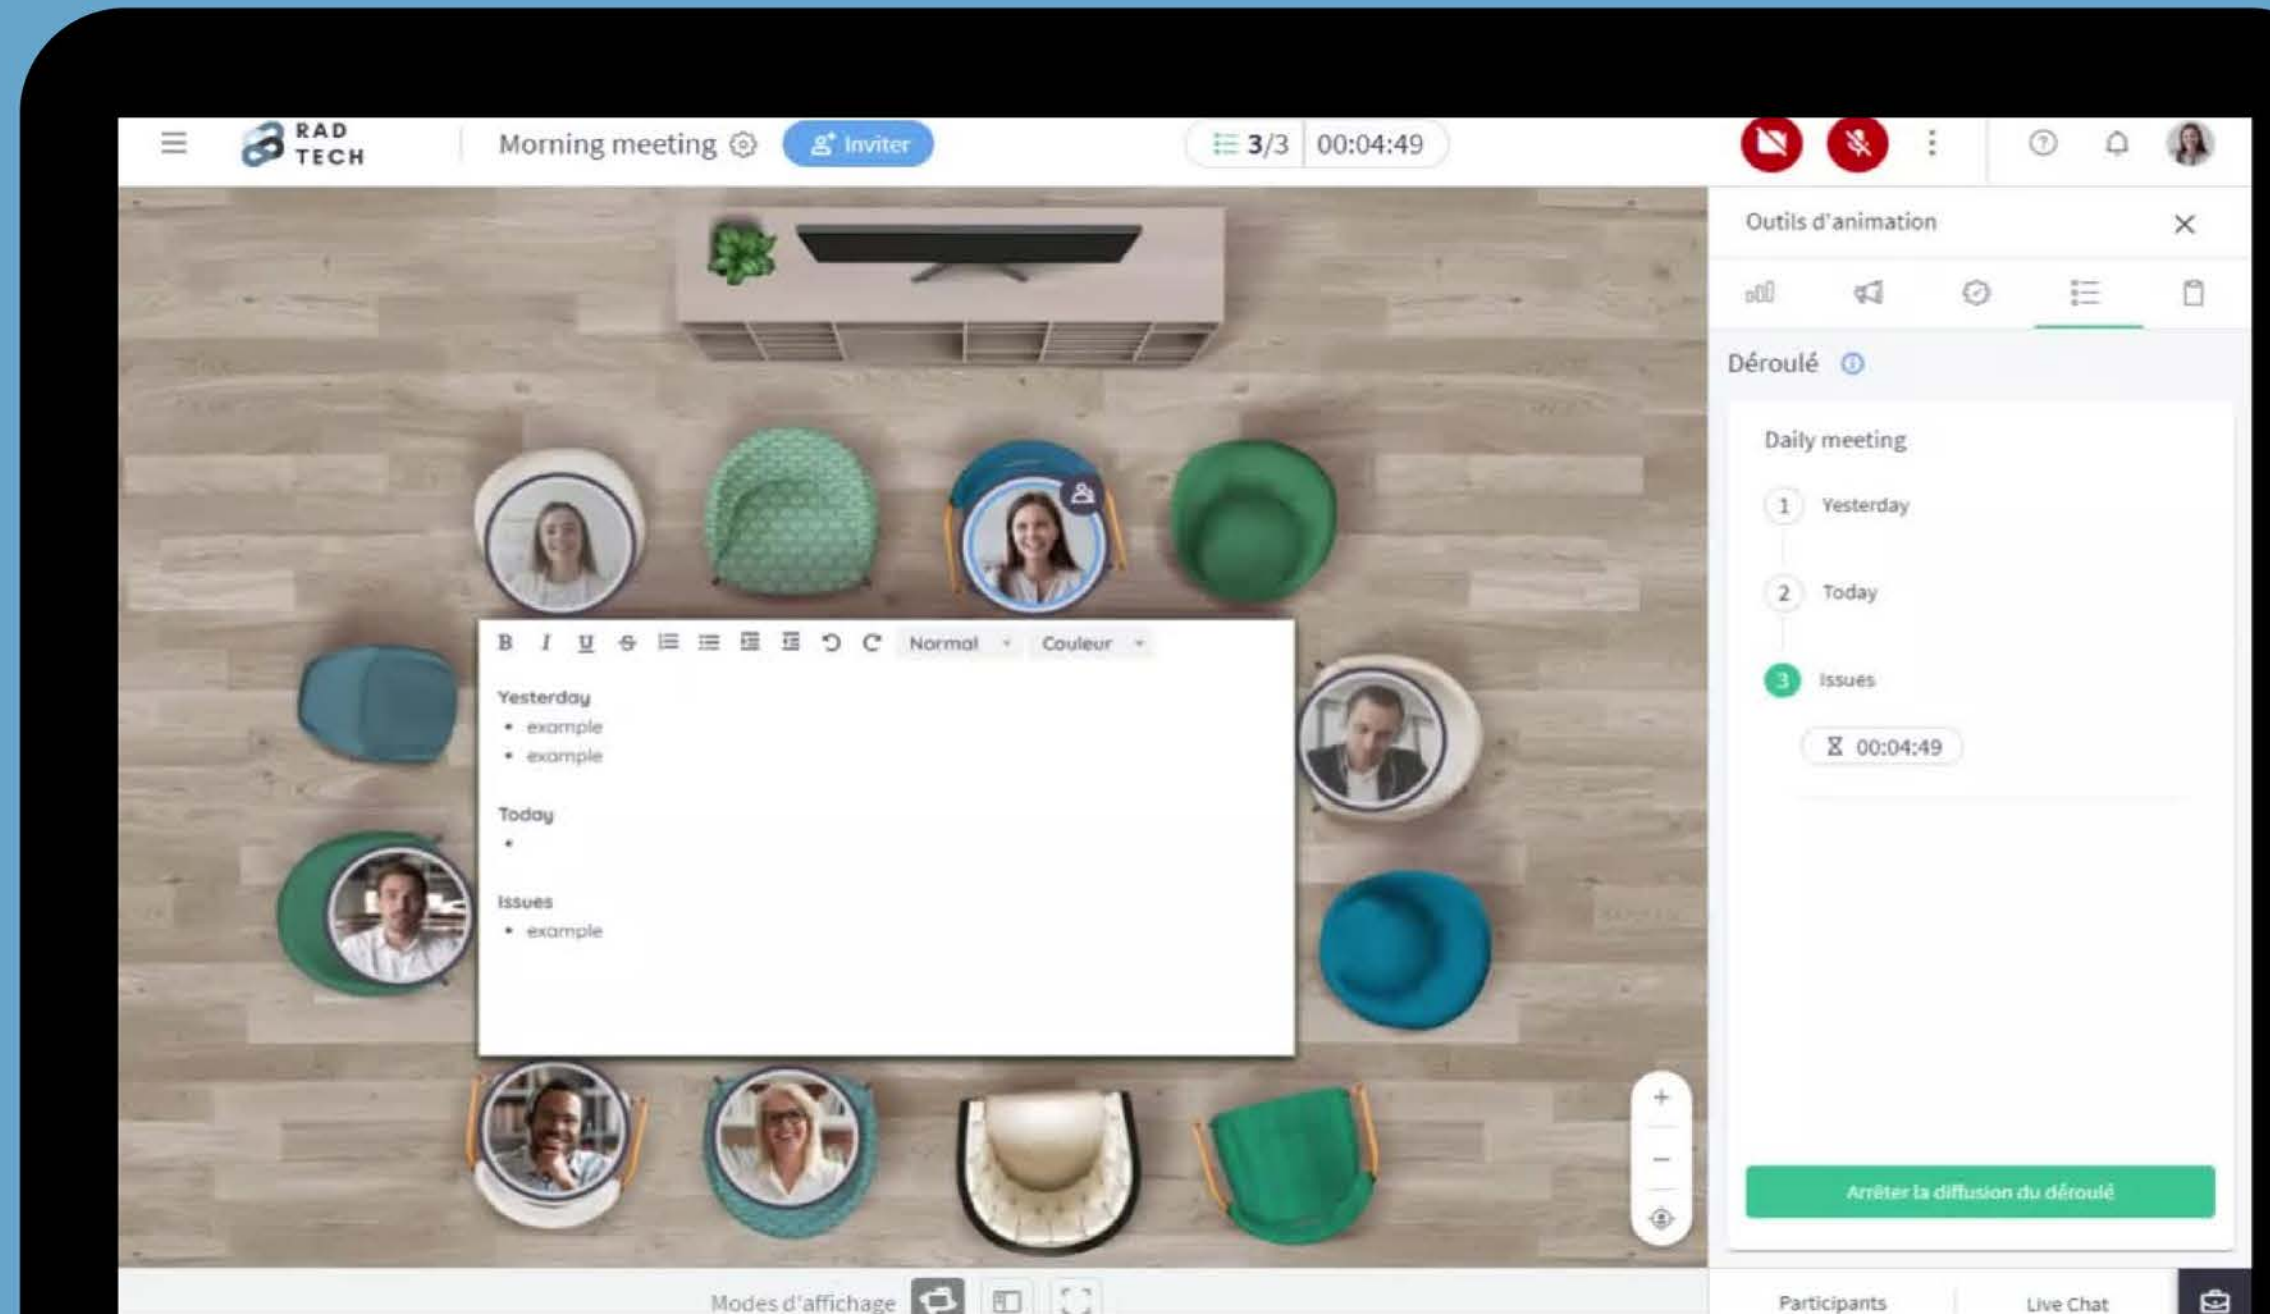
RAD TECH

Morning meeting

Inviter

3/3 00:04:49

Outils d'animation

Déroulé

Daily meeting

1 Yesterday

2 Today

3 Issues

00:04:49

Arrêter la diffusion du déroulé

B I U S Normal Couleur

Yesterday
• example
• example

Today
•

Issues
• example

+
−

Modes d'affichage

Participants

Live Chat